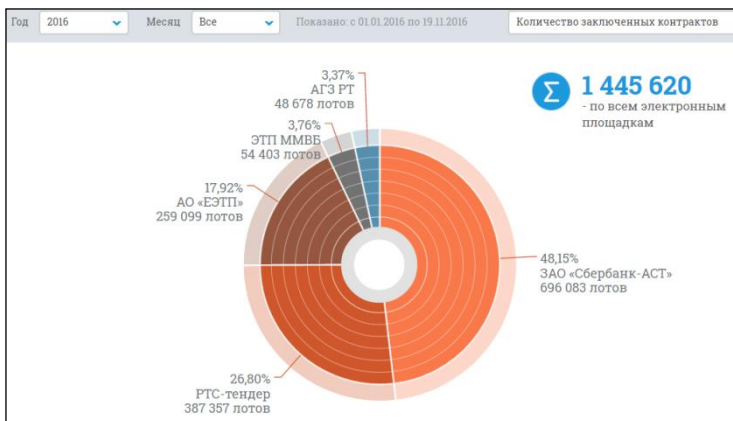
Год 2016 Месяц Все Показано: с 01.01.2016 по 19.11.2016 Количество заключенных контрактов

Σ 1 445 620
- по всем электронным площадкам

3,37%
АГЗ РТ
48 678 лотов

3,76%
ЭТП ММВБ
54 403 лотов

17,92%
АО «ЕЭТП»
259 099 лотов

48,15%
ЗАО «Сбербанк-АСТ»
696 083 лотов

26,80%
РТС-тендер
387 357 лотов